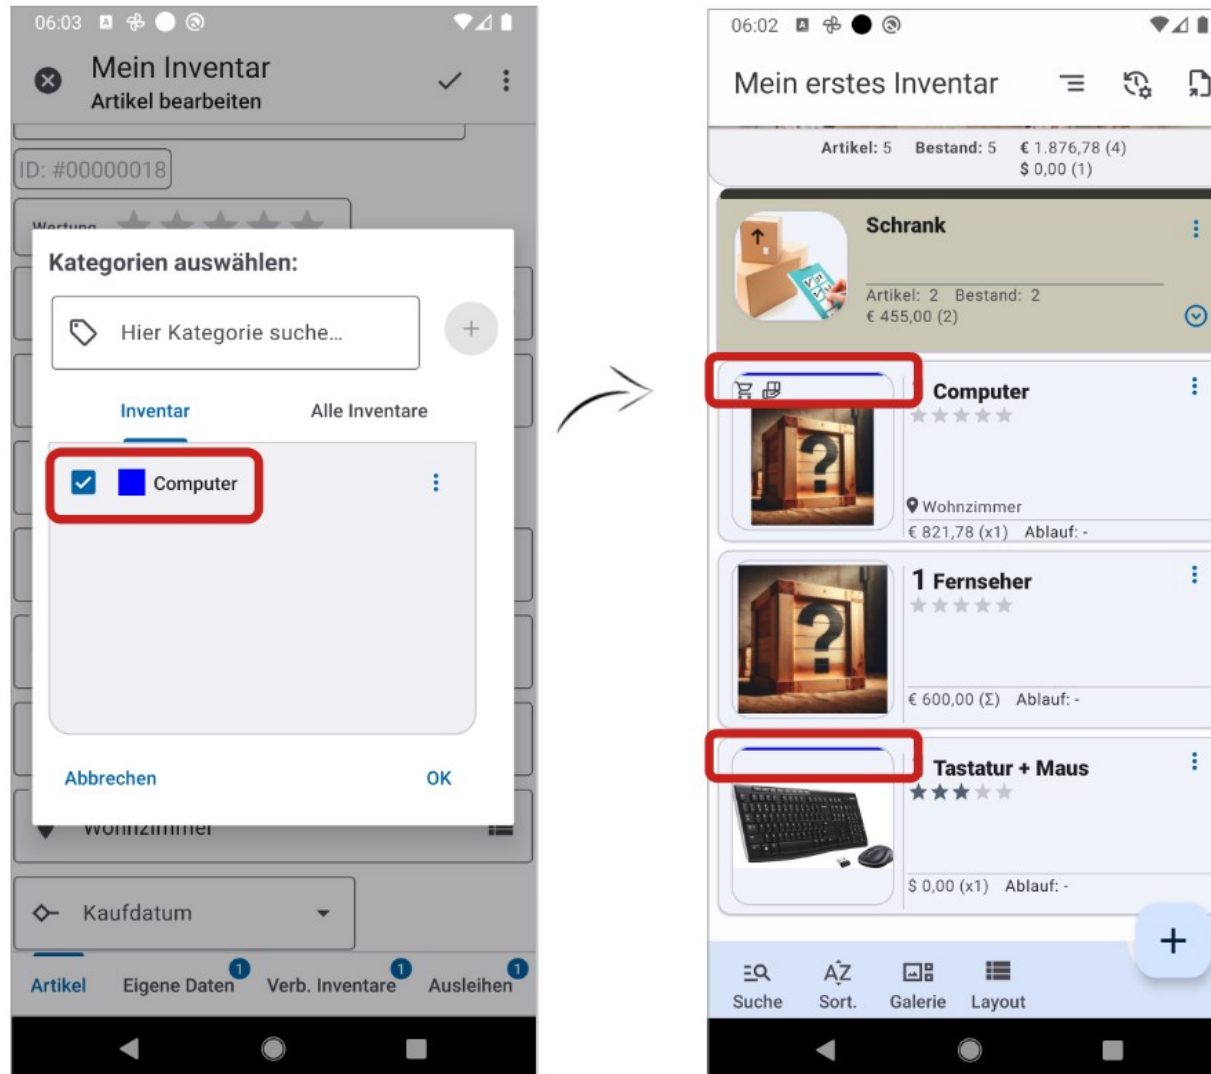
06:03

Mein Inventar
Artikel bearbeiten

ID: #00000018

Wertung

Kategorien auswählen:

Hier Kategorie suche...

+

Inventar

Alle Inventare

Computer

Abbrechen

OK

Wohnzimmer

Kaufdatum

Artikel

Eigene Daten 1

Verb. Inventare 1

Ausleihen 1

06:02

Mein erstes Inventar

Artikel: 5 Bestand: 5 € 1.876,78 (4)
$ 0,00 (1)

Schrank

Artikel: 2 Bestand: 2
€ 455,00 (2)

Computer

Wohnzimmer
€ 821,78 (x1) Ablauf: -

1 Fernseher

€ 600,00 (Σ) Ablauf: -

Tastatur + Maus

$ 0,00 (x1) Ablauf: -

+

Suche

Sort.

Galerie

Layout